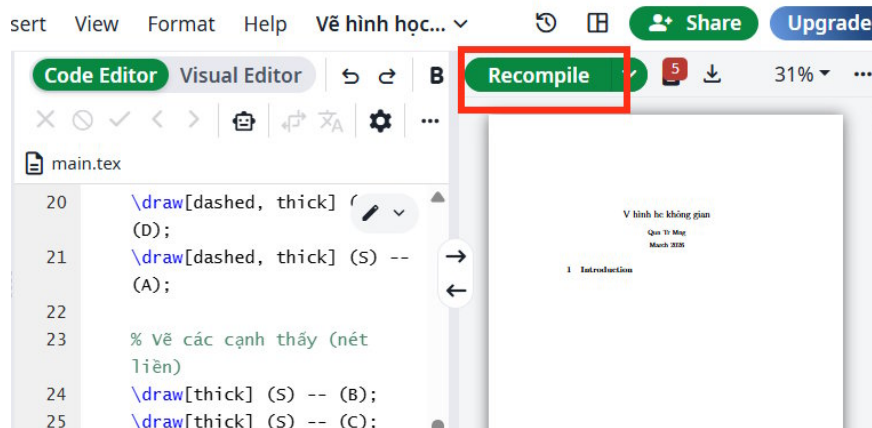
sert View Format Help Vẽ hình học... Share Upgrade

Code Editor Visual Editor B Recompile 5 31%

main.tex

20 \draw[dashed, thick] ( (D);
21 \draw[dashed, thick] (S) -- (A);
22
23 % Vẽ các cạnh thấy (nét liền)
24 \draw[thick] (S) -- (B);
25 \draw[thick] (S) -- (C);

V hình hc không gian
Quo Tr Mng
March 2026
1 Introduction